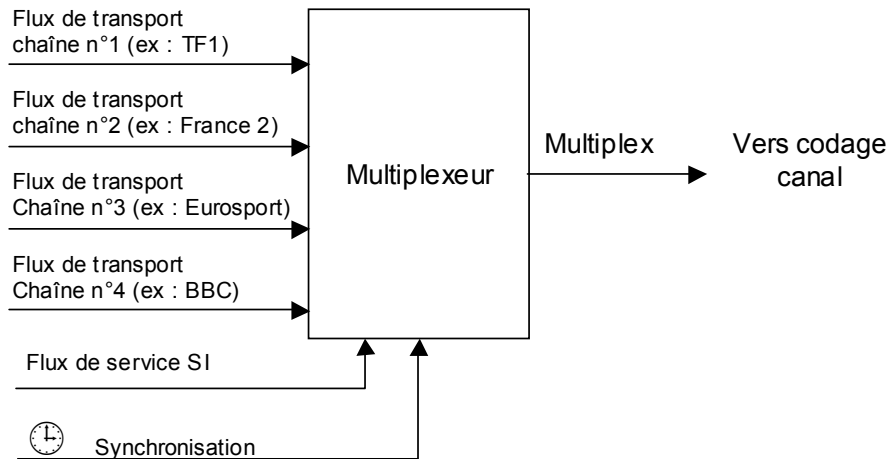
Flux de transport
chaîne n°1 (ex : TF1)

Flux de transport
chaîne n°2 (ex : France 2)

Flux de transport
Chaîne n°3 (ex : Eurosport)

Flux de transport
Chaîne n°4 (ex : BBC)

Multiplexeur

Multiplex

Vers codage canal

Flux de service SI

Synchronisation